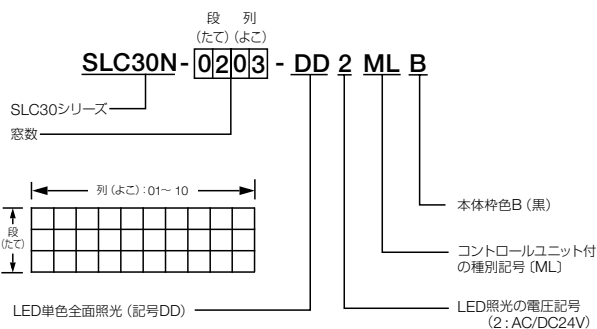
段
(たて)

列
(よこ)

SLC30N - 0 2 0 3 - DD 2 ML B

SLC30シリーズ

窓数

列（よこ）：01～ 10

段
(たて)

本体枠色B（黒）

コントロールユニット付
の種別記号〔ML〕

LED単色全面照光（記号DD）

LED照光の電圧記号
（2：AC/DC24V）